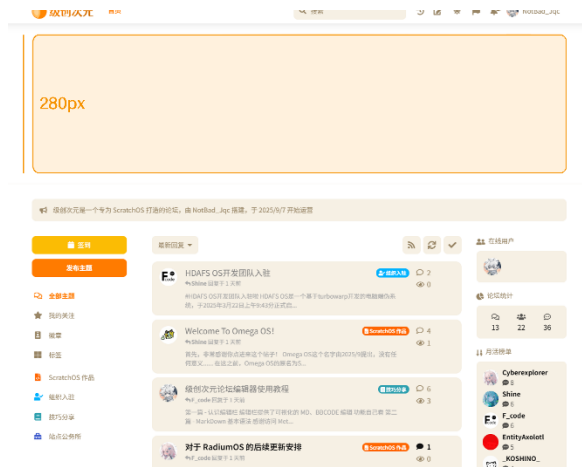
级创次元 首页

搜索

Notlad_Jqc

280px

级创次元是一个专为 ScratchOS 打造的论坛，由 Notlad_Jqc 搭建，于 2025/8/7 开始运营

签到

发布主题

全部主题

我的关注

标签

ScratchOS 作品

版权入驻

技巧分享

站点公告帖

最新回复

HDAFS OS开发团队入驻

Shine 回复于 1 天前

HDAFS OS开发团队入驻级创次元 HDAFS OS是一个基于turbowarp开发的电脑操作系统，于2025年3月...

2

0

Welcome To Omega OS!

Shine 回复于 1 天前

ScratchOS 作品

4

1

级创次元论坛编辑器使用教程

F_code 回复于 1 天前

技巧分享

6

3

对于 RadiumOS 的后续更新安排

F_code 回复于 1 天前

ScratchOS 作品

1

0

在线用户

论坛统计

13

22

36

月活榜单

Cyberexplorer

Shine

F_code

EntityAxolotl

_KOSHINO_